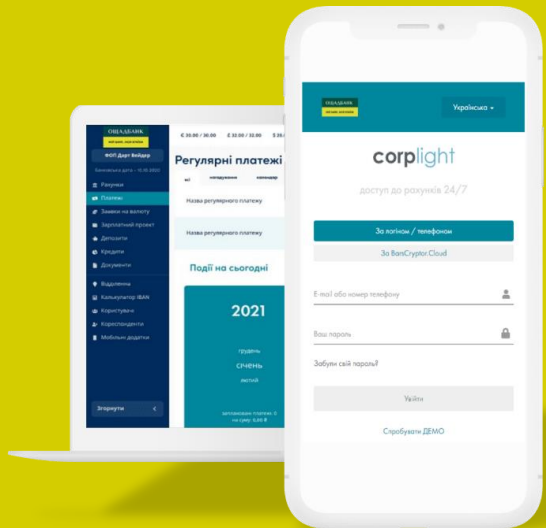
ОЩАДБАНК
ФОП Дарт Вейдер
Банківська дата — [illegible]
Рахунки
Платежі
Заявки на валюту
Зарплатний проект
Депозити
Кредити
Документи
Відділення
Калькулятор IBAN
Користувачі
Кореспонденти
Мобільні додатки
Згорнути

€ 30.00 / 30.00 £ 32.00 / 32.00 $ 30.

Регулярні платежі
Всі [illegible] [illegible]
Назва регулярного платежу
Назва регулярного платежу

Події на сьогодні
2021
грудень
січень
лютий

ОЩАДБАНК
Українська
corplight
доступ до рахунків 24/7
За логіном / телефоном
За BanCryptor.Cloud
E-mail або номер телефону
Ваш пароль
Забули свій пароль?
Увійти
Спробувати ДЕМО